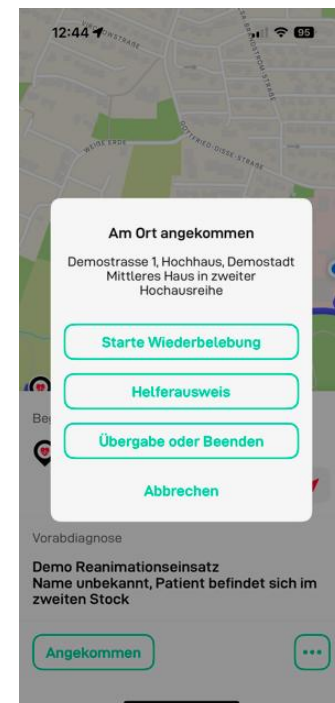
12:44

85

Am Ort angekommen

Demostrasse 1, Hochhaus, Demostadt
Mittleres Haus in zweiter Hochausreihe

Starte Wiederbelebung

Helferausweis

Übergabe oder Beenden

Abbrechen

Be

Vorabdiagnose

Demo Reanimationseinsatz
Name unbekannt, Patient befindet sich im zweiten Stock

Angekommen

...